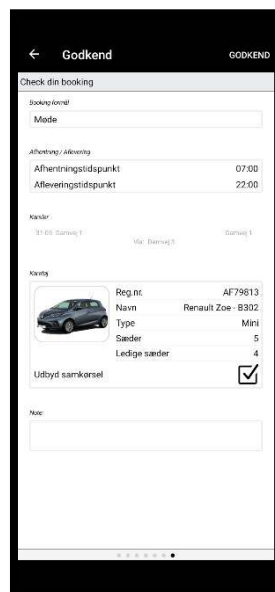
← Godkend GODKEND

Check din booking

Booking formål

Møde

Afhentning / Aflevering

Afhentningstidspunkt 07:00

Afleveringstidspunkt 22:00

Kørsler

31.05 Damvej 1 Damvej 1

Via: Damvej 3

Køretøj

| | |
|---|---|
| Reg.nr. | AF79813 |
| Navn | Renault Zoe - B302 |
| Type | Mini |
| Sæder | 5 |
| Ledige sæder | 4 |

Udbyd samkørsel

Note